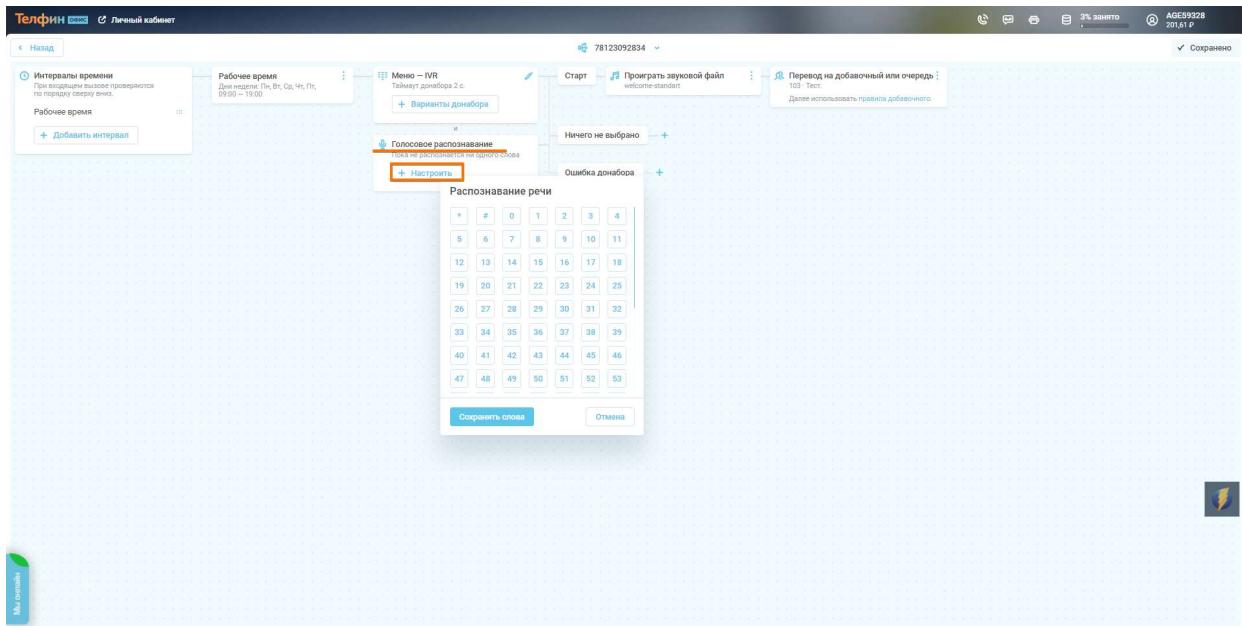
Телфин ОФИС Личный кабинет

3% занято
AGE59328
201,61 ₽

‹ Назад
78123092834
✓ Сохранено

Интервалы времени
При входящем вызове проверяются по порядку сверху вниз.
Рабочее время
+ Добавить интервал

Рабочее время
Дни недели: Пн, Вт, Ср, Чт, Пт, 09:00 — 19:00

Меню — IVR
Таймаут донабора 2 с.
+ Варианты донабора

и

Голосовое распознавание
Пока не распознается ни одного слова
+ Настроить

Старт
Проиграть звуковой файл
welcome-standart

Перевод на добавочный или очередь
103 · Тест.
Далее использовать правила добавочного

Ничего не выбрано +

Ошибка донабора +

Распознавание речи

| * | # | 0 | 1 | 2 | 3 | 4 |
|---|---|---|---|---|---|---|
| 5 | 6 | 7 | 8 | 9 | 10 | 11 |
| 12 | 13 | 14 | 15 | 16 | 17 | 18 |
| 19 | 20 | 21 | 22 | 23 | 24 | 25 |
| 26 | 27 | 28 | 29 | 30 | 31 | 32 |
| 33 | 34 | 35 | 36 | 37 | 38 | 39 |
| 40 | 41 | 42 | 43 | 44 | 45 | 46 |
| 47 | 48 | 49 | 50 | 51 | 52 | 53 |

Сохранить слова
Отмена

Мы онлайн